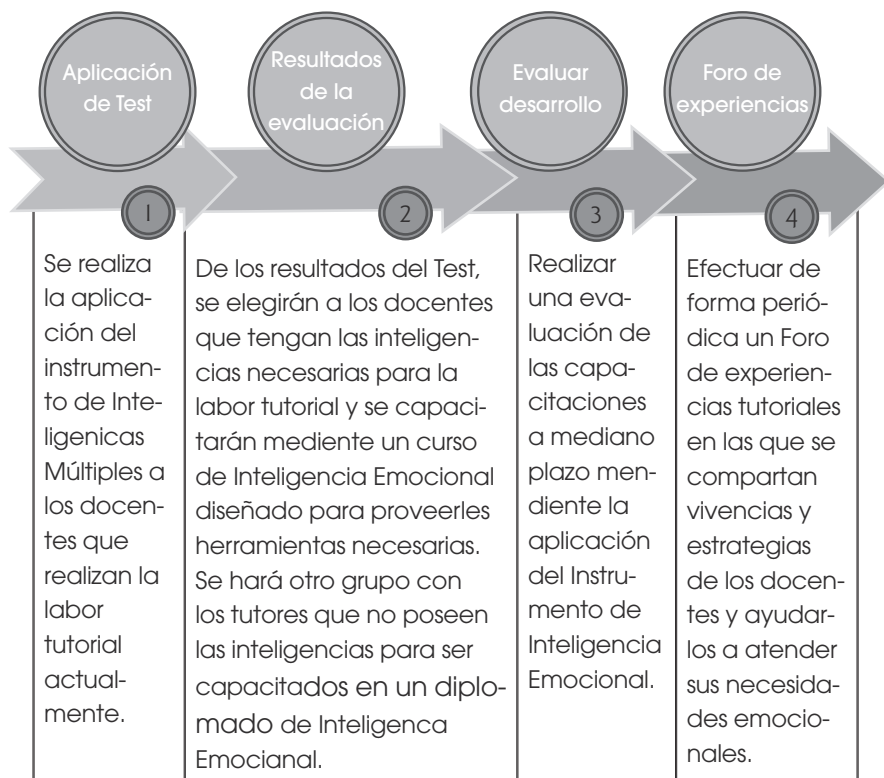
Aplicación de Test

Resultados de la evaluación

Evaluar desarrollo

Foro de experiencias

1

Se realiza la aplicación del instrumento de Inteligenicas Múltiples a los docentes que realizan la labor tutorial actualmente.

2

De los resultados del Test, se elegirán a los docentes que tengan las inteligencias necesarias para la labor tutorial y se capacitarán mediente un curso de Inteligencia Emocional diseñado para proveerles herramientas necesarias. Se hará otro grupo con los tutores que no poseen las inteligencias para ser capacitados en un diplomado de Inteligenca Emocianal.

3

Realizar una evaluación de las capacitaciones a mediano plazo mendiente la aplicación del Instrumento de Inteligencia Emocional.

4

Efectuar de forma periódica un Foro de experiencias tutoriales en las que se compartan vivencias y estrategias de los docentes y ayudarlos a atender sus necesidades emocionales.